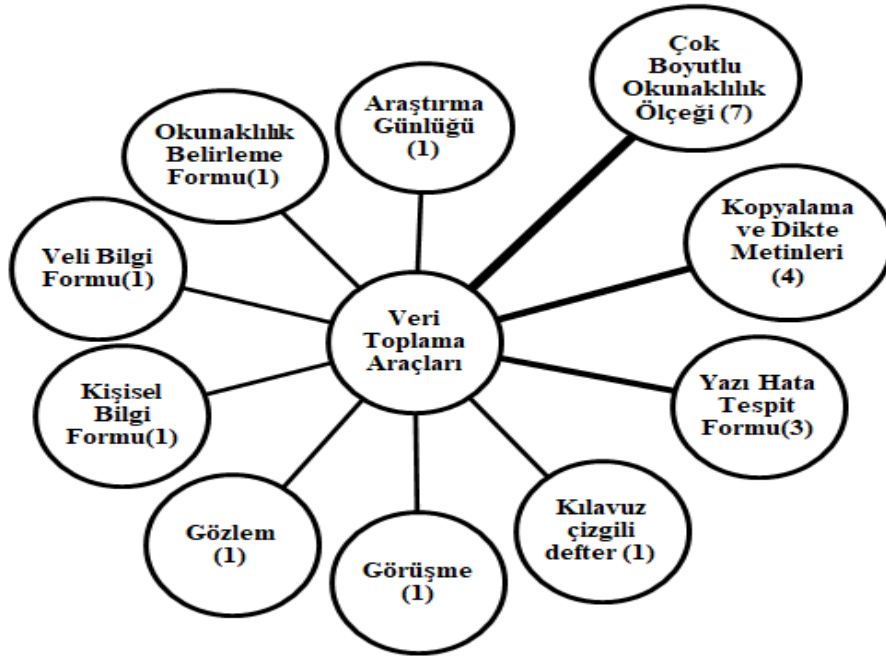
Veri Toplama Araçları

Çok Boyutlu Okunaklılık Ölçeği (7)

Araştırma Günlüğü (1)

Okunaklılık Belirleme Formu(1)

Kopyalama ve Dikte Metinleri (4)

Veli Bilgi Formu(1)

Kişisel Bilgi Formu(1)

Yazı Hata Tespit Formu(3)

Gözlem (1)

Kılavuz çizgili defter (1)

Görüşme (1)